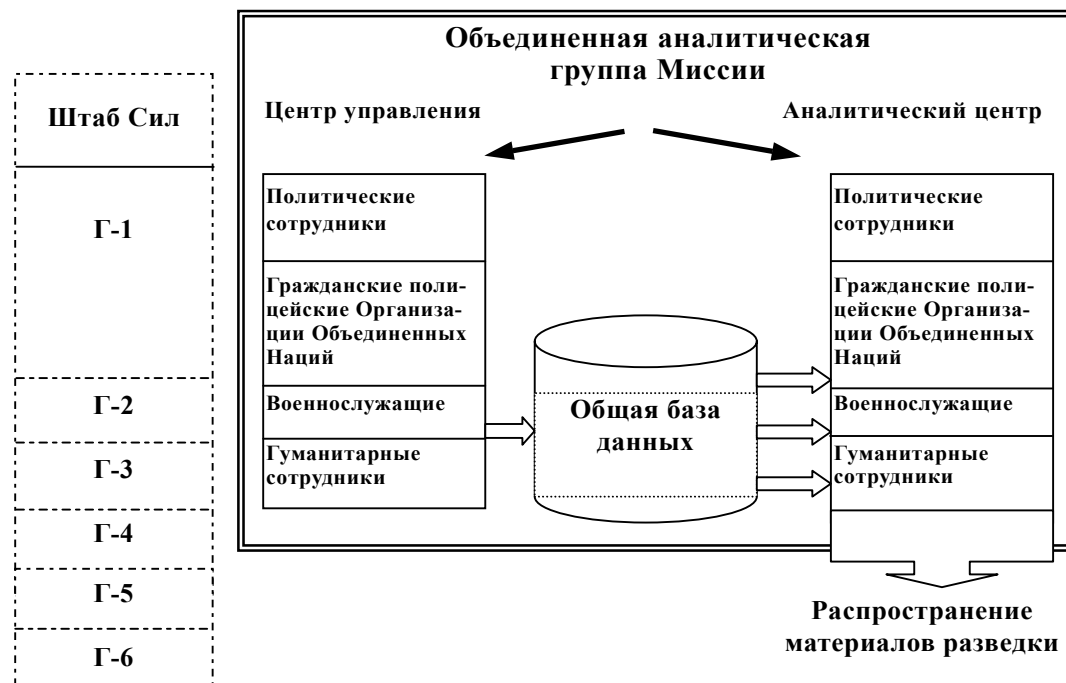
Штаб Сил

Г-1

Г-2

Г-3

Г-4

Г-5

Г-6

Объединенная аналитическая группа Миссии

Центр управления

Аналитический центр

Политические сотрудники

Гражданские полицейские Организации Объединенных Наций

Военнослужащие

Гуманитарные сотрудники

Общая база данных

Политические сотрудники

Гражданские полицейские Организации Объединенных Наций

Военнослужащие

Гуманитарные сотрудники

Распространение материалов разведки